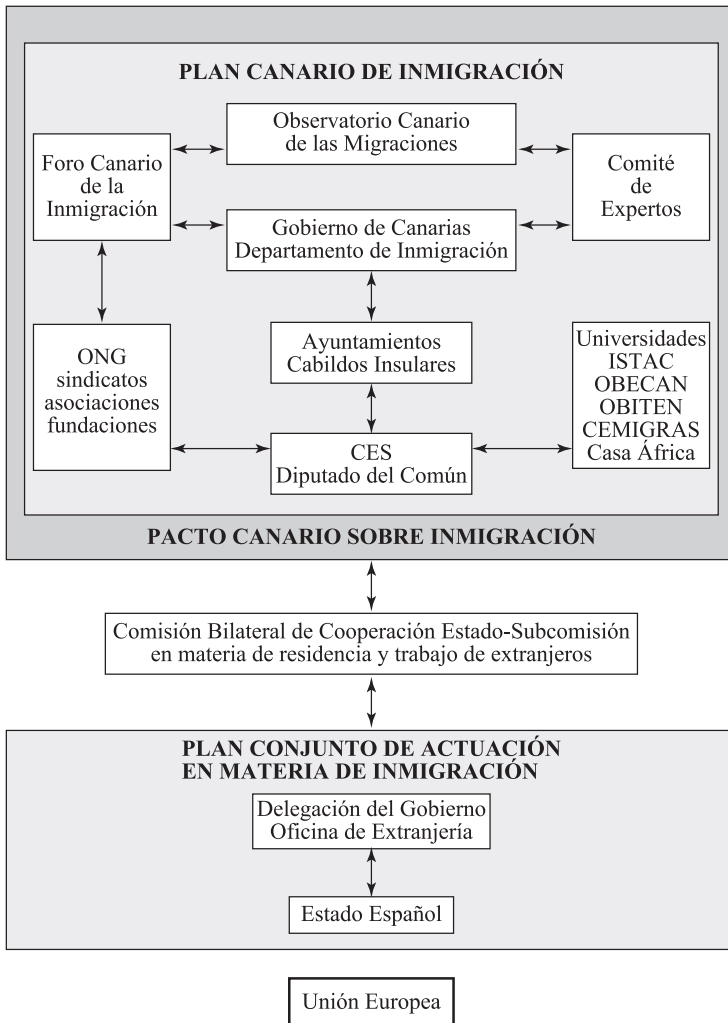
PLAN CANARIO DE INMIGRACIÓN

Observatorio Canario de las Migraciones

Foro Canario de la Inmigración

Comité de Expertos

Gobierno de Canarias Departamento de Inmigración

ONG sindicatos asociaciones fundaciones

Ayuntamientos Cabildos Insulares

Universidades ISTAC OBECAN OBITEN CEMIGRAS Casa África

CES Diputado del Común

PACTO CANARIO SOBRE INMIGRACIÓN

Comisión Bilateral de Cooperación Estado-Subcomisión en materia de residencia y trabajo de extranjeros

PLAN CONJUNTO DE ACTUACIÓN EN MATERIA DE INMIGRACIÓN

Delegación del Gobierno Oficina de Extranjería

Estado Español

Unión Europea